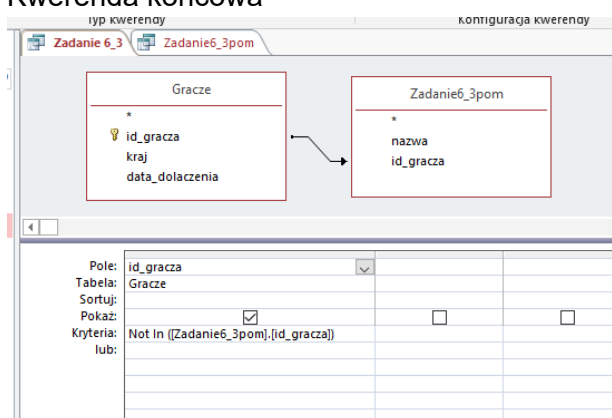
Kwerenda końcowa

Typ kwerendy

Konfiguracja kwerendy

Zadanie 6_3

Zadanie6_3pom

Gracze

*

id_gracza

kraj

data_dolaczenia

Zadanie6_3pom

*

nazwa

id_gracza

| Pole: | id_gracza | | |
|---|---|---|---|
| Tabela: | Gracze | | |
| Sortuj: | | | |
| Pokaż: | ☑ | ☐ | ☐ |
| Kryteria: | Not In ([Zadanie6_3pom].[id_gracza]) | | |
| lub: | | | |